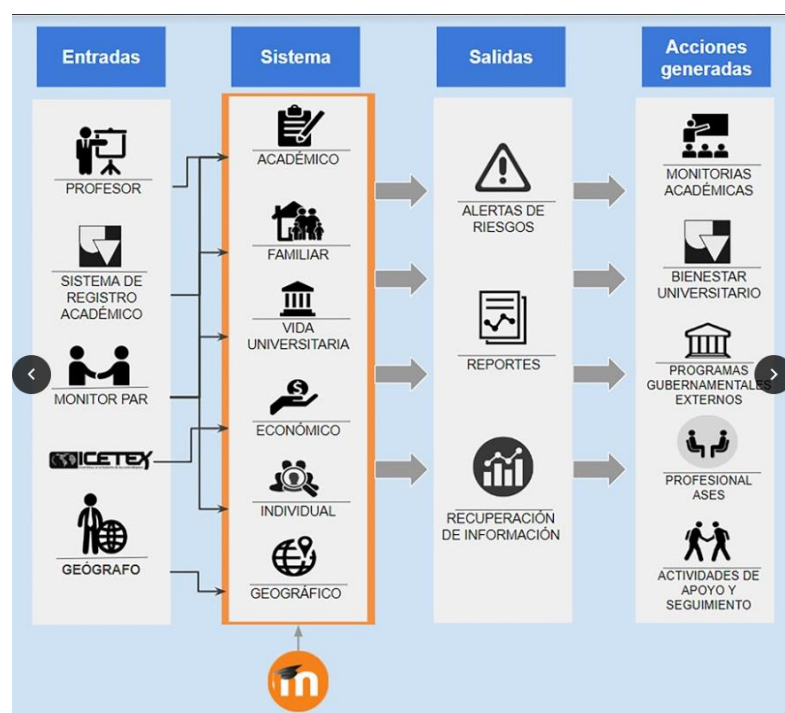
Entradas

PROFESOR

SISTEMA DE REGISTRO ACADÉMICO

MONITOR PAR

ICETEX

GEÓGRAFO

Sistema

ACADÉMICO

FAMILIAR

VIDA UNIVERSITARIA

ECONÓMICO

INDIVIDUAL

GEOGRÁFICO

Salidas

ALERTAS DE RIESGOS

REPORTES

RECUPERACIÓN DE INFORMACIÓN

Acciones generadas

MONITORIAS ACADÉMICAS

BIENESTAR UNIVERSITARIO

PROGRAMAS GUBERNAMENTALES EXTERNOS

PROFESIONAL ASES

ACTIVIDADES DE APOYO Y SEGUIMIENTO